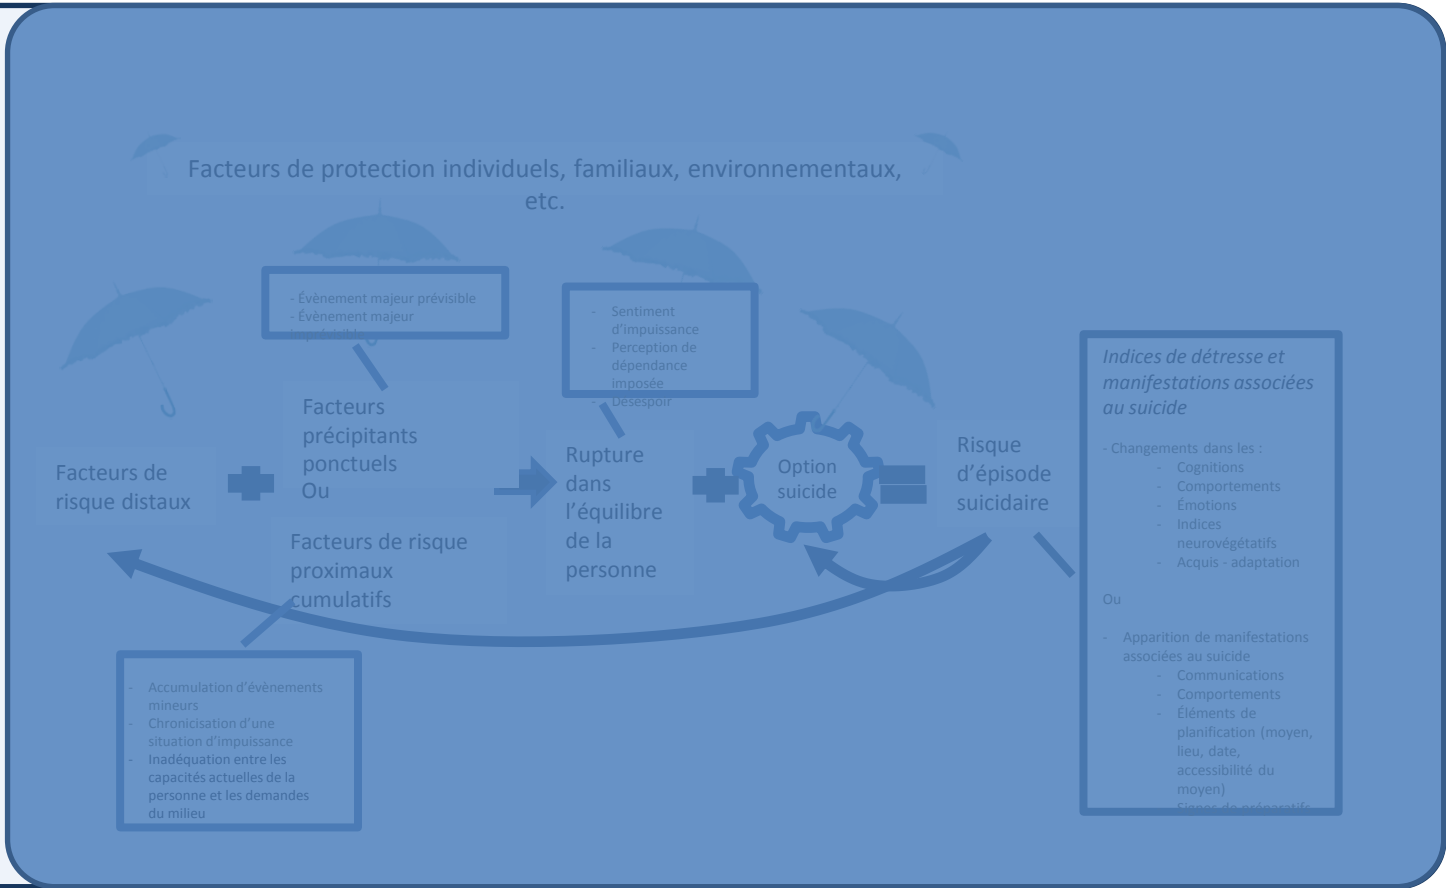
Facteurs de protection individuels, familiaux, environnementaux, etc.

- Évènement majeur prévisible
- Évènement majeur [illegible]

- Sentiment d'impuissance
- Perception de dépendance imposée
- Désespoir

Facteurs de risque distaux

Facteurs précipitants ponctuels
Ou
Facteurs de risque proximaux cumulatifs

Rupture dans l'équilibre de la personne

Option suicide

Risque d'épisode suicidaire

Indices de détresse et manifestations associées au suicide

- Changements dans les :
- Cognitions
- Comportements
- Émotions
- Indices neurovégétatifs
- Acquis - adaptation

Ou

- Apparition de manifestations associées au suicide
- Communications
- Comportements
- Éléments de planification (moyen, lieu, date, accessibilité du moyen)
- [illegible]

- Accumulation d'évènements mineurs
- Chronicisation d'une situation d'impuissance
- Inadéquation entre les capacités actuelles de la personne et les demandes du milieu